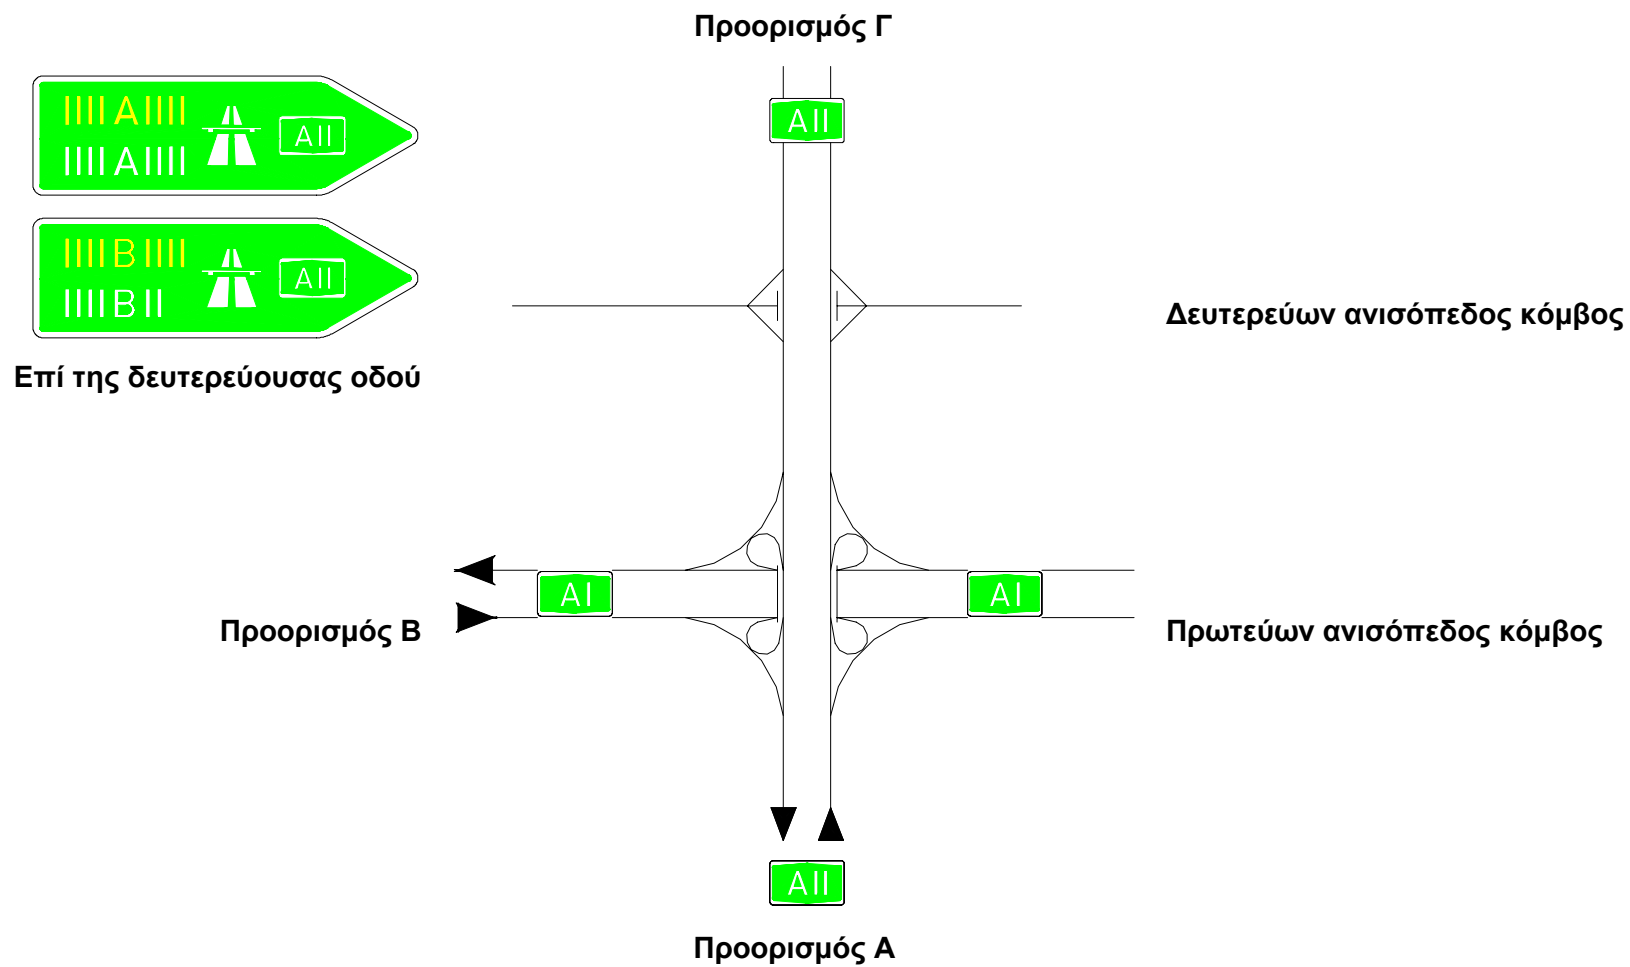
Προορισμός Γ

IIII A IIII
IIII A IIII
AII

IIII B IIII
IIII B II
AII

Επί της δευτερεύουσας οδού

AII

Δευτερεύων ανισόπεδος κόμβος

AI

AI

Προορισμός Β

Πρωτεύων ανισόπεδος κόμβος

AII

Προορισμός Α